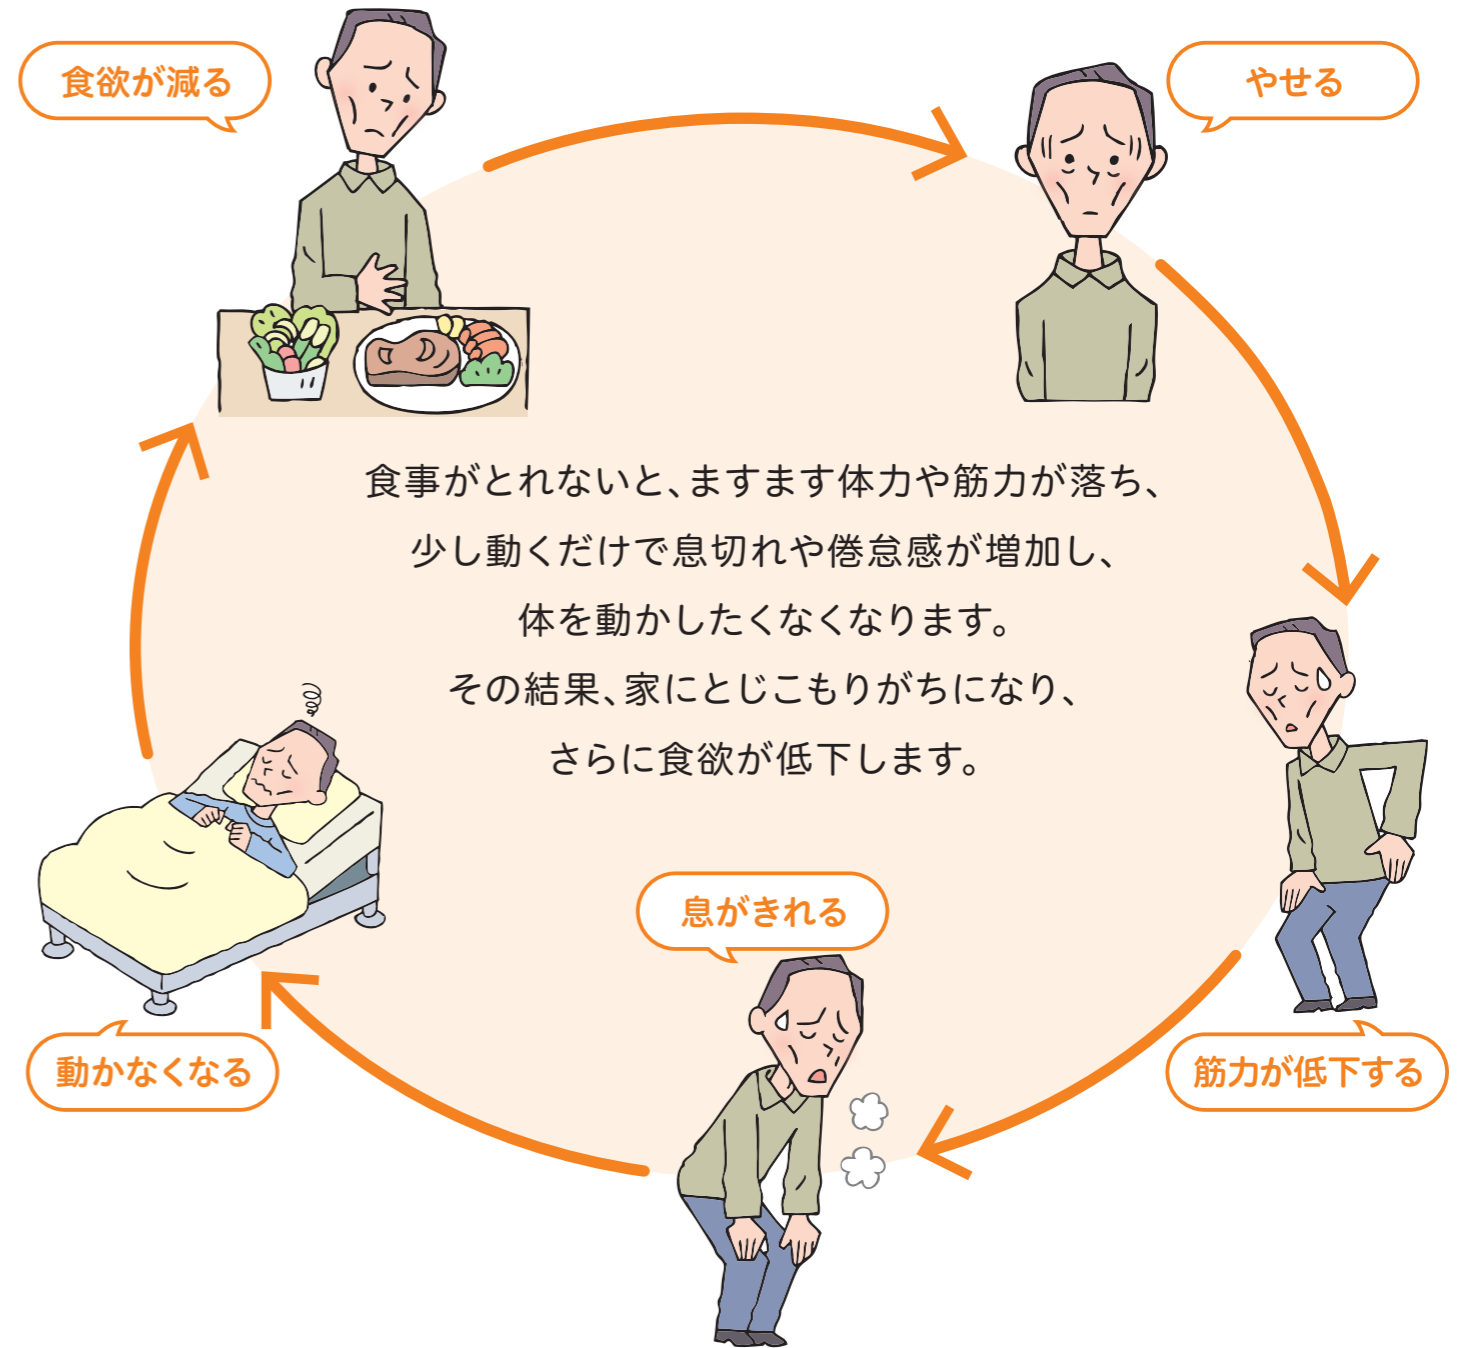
食欲が減る

やせる

食事がとれないと、ますます体力や筋力が落ち、
少し動くだけで息切れや倦怠感が増加し、
体を動かしたくなくなります。
その結果、家にとじこもりがちになり、
さらに食欲が低下します。

筋力が低下する

息がきれる

動かなくなる